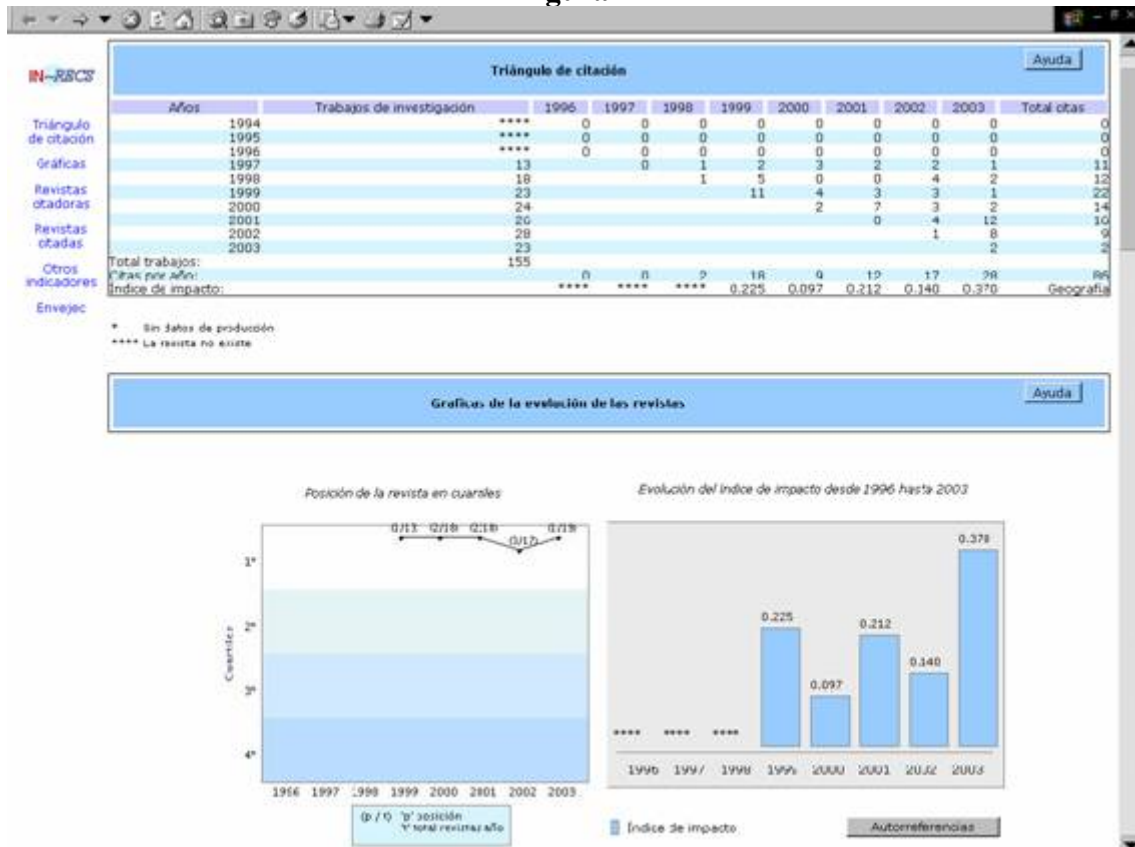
IN~RECS

Triángulo de citación

Gráficas

Revistas citadoras

Revistas citadas

Otros indicadores

Envejec

Triángulo de citación

Ayuda

| Años | Trabajos de investigación | 1996 | 1997 | 1998 | 1999 | 2000 | 2001 | 2002 | 2003 | Total citas |
|---|---|---|---|---|---|---|---|---|---|---|
| 1994 | **** | 0 | 0 | 0 | 0 | 0 | 0 | 0 | 0 | 0 |
| 1995 | **** | 0 | 0 | 0 | 0 | 0 | 0 | 0 | 0 | 0 |
| 1996 | **** | 0 | 0 | 0 | 0 | 0 | 0 | 0 | 0 | 0 |
| 1997 | 13 | | 0 | 1 | 2 | 3 | 2 | 2 | 1 | 11 |
| 1998 | 18 | | | 1 | 5 | 0 | 0 | 4 | 2 | 12 |
| 1999 | 23 | | | | 11 | 4 | 3 | 3 | 1 | 22 |
| 2000 | 24 | | | | | 2 | 7 | 3 | 2 | 14 |
| 2001 | 26 | | | | | | 0 | 4 | 12 | 16 |
| 2002 | 28 | | | | | | | 1 | 8 | 9 |
| 2003 | 23 | | | | | | | | 2 | 2 |
| Total trabajos: | 155 | | | | | | | | | |
| Citas por año: | | 0 | 0 | 2 | 18 | 9 | 12 | 17 | 28 | 86 |
| Indice de impacto: | | **** | **** | **** | 0.225 | 0.097 | 0.212 | 0.140 | 0.370 | Geografía |

* Sin datos de producción
**** La revista no existe

Graficas de la evolución de las revistas

Ayuda

Posición de la revista en cuartiles

0/13 0/18 0/18 (1/17) 0/19

1º
2º
3º
4º

Cuartiles

1996 1997 1998 1999 2000 2001 2002 2003

(p / t) 'p' posición
't' total revistas año

Evolución del índice de impacto desde 1996 hasta 2003

**** **** **** 0.225 0.097 0.212 0.140 0.370

1996 1997 1998 1999 2000 2001 2002 2003

Índice de impacto

Autorreferencias